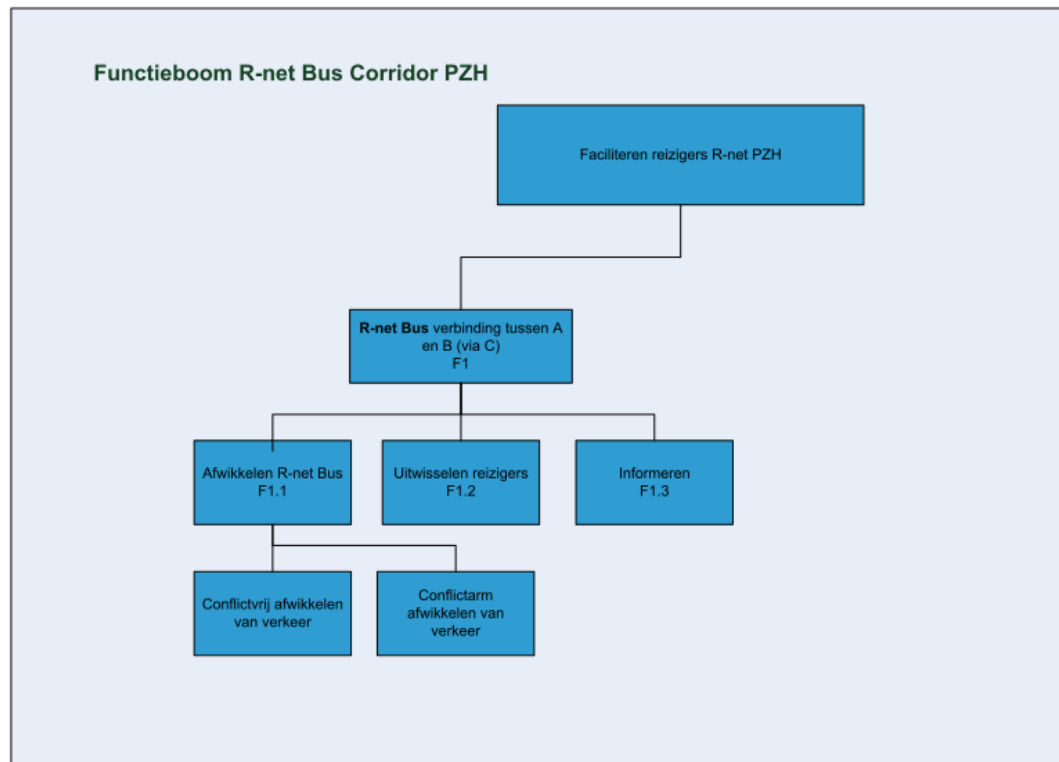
Functieboom R-net Bus Corridor PZH

Faciliteren reizigers R-net PZH

**R-net Bus** verbinding tussen A en B (via C)
F1

Afwikkelen R-net Bus
F1.1

Uitwisselen reizigers
F1.2

Informeren
F1.3

Conflictvrij afwikkelen van verkeer

Conflictarm afwikkelen van verkeer